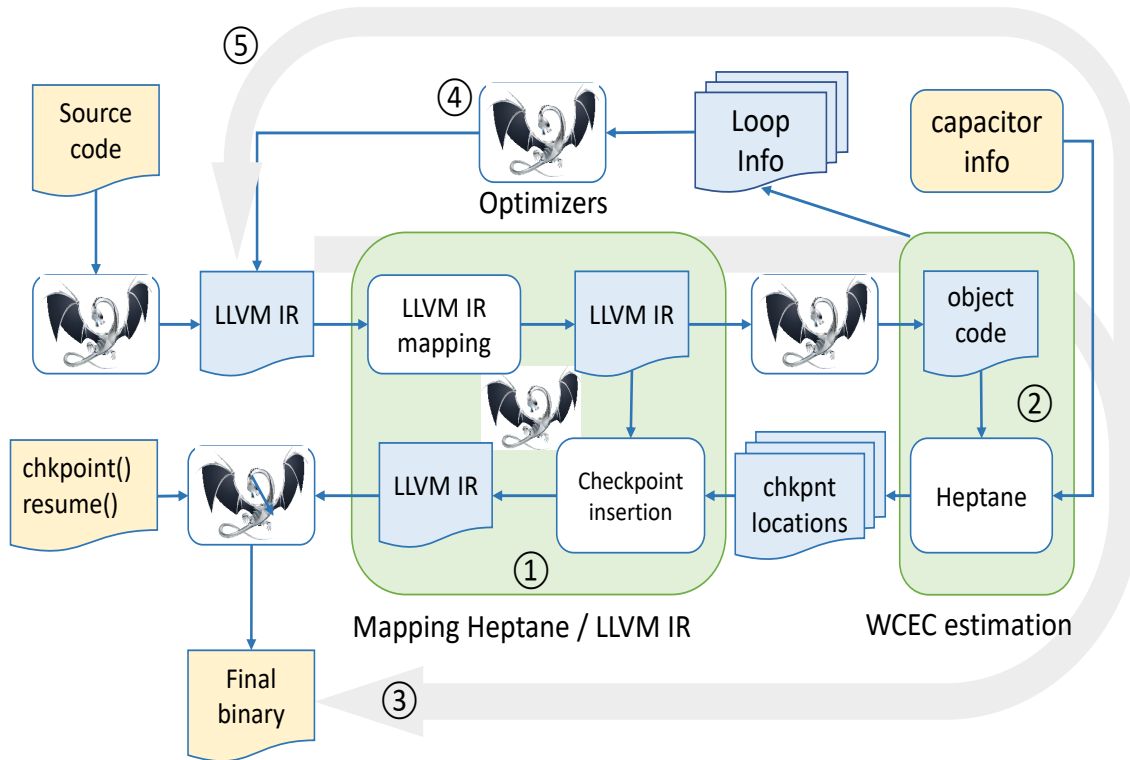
⑤

④

Source code

Loop Info

capacitor info

Optimizers

LLVM IR

LLVM IR mapping

LLVM IR

object code

②

chkpoint()
resume()

LLVM IR

Checkpoint insertion

chkpnt locations

Heptane

①

Mapping Heptane / LLVM IR

WCEC estimation

Final binary

③